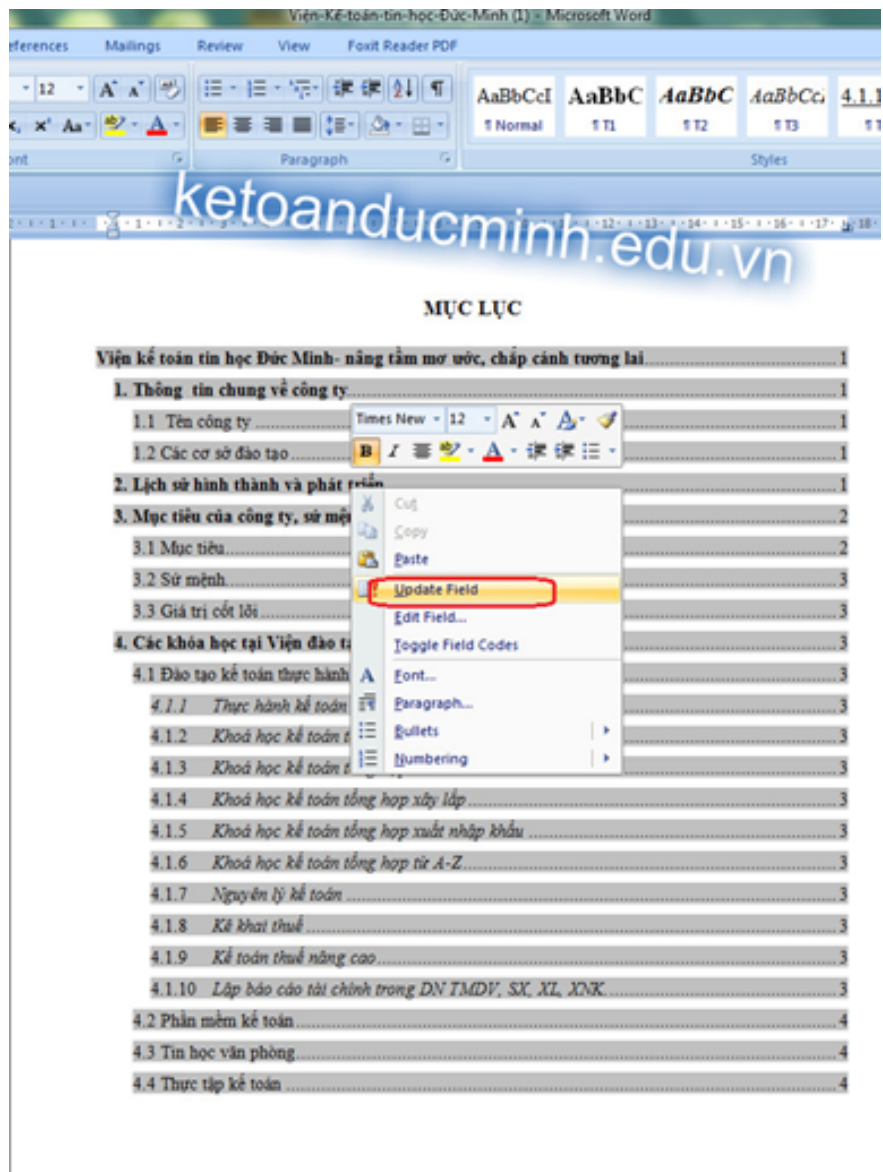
Viện-Kế-toán-tin-học-Đức-Minh (1) - Microsoft Word

eferences Mailings Review View Foxit Reader PDF

12

AaBbCcI AaBbC AaBbC AaBbCc 4.1.1
¶ Normal ¶ T1 ¶ T2 ¶ T3

ont Paragraph Styles

ketoanducminh.edu.vn

MỤC LỤC

Viện kế toán tin học Đức Minh- nâng tầm mơ ước, chắp cánh tương lai........1
1. Thông tin chung về công ty........1
1.1 Tên công ty........1
1.2 Các cơ sở đào tạo........1
2. Lịch sử hình thành và phát triển........1
3. Mục tiêu của công ty, sứ mệ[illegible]........2
3.1 Mục tiêu........2
3.2 Sứ mệnh........3
3.3 Giá trị cốt lõi........3
4. Các khóa học tại Viện đào t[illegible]........3
4.1 Đào tạo kế toán thực hành........3
4.1.1 Thực hành kế toán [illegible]........3
4.1.2 Khoá học kế toán t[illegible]........3
4.1.3 Khoá học kế toán t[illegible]........3
4.1.4 Khoá học kế toán tổng hợp xây lắp........3
4.1.5 Khoá học kế toán tổng hợp xuất nhập khẩu........3
4.1.6 Khoá học kế toán tổng hợp từ A-Z........3
4.1.7 Nguyên lý kế toán........3
4.1.8 Kê khai thuế........3
4.1.9 Kế toán thuế nâng cao........3
4.1.10 Lập báo cáo tài chính trong DN TMDV, SX, XL, XNK........3
4.2 Phần mềm kế toán........4
4.3 Tin học văn phòng........4
4.4 Thực tập kế toán........4

Times New 12
B I

Cut
Copy
Paste
Update Field
Edit Field...
Toggle Field Codes
Font...
Paragraph...
Bullets
Numbering